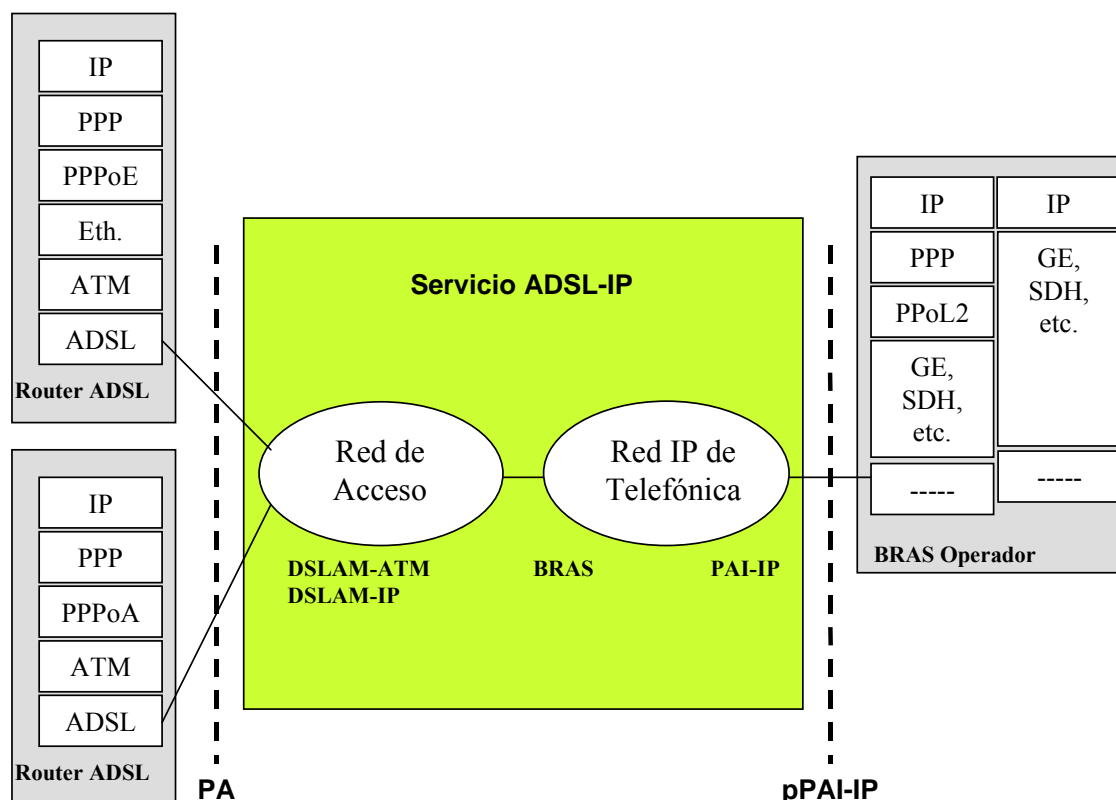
IP
PPP
PPPoE
Eth.
ATM
ADSL
Router ADSL

IP
PPP
PPPoA
ATM
ADSL
Router ADSL

Servicio ADSL-IP

Red de Acceso

Red IP de Telefónica

DSLAM-ATM
DSLAM-IP

BRAS

PAI-IP

| IP | IP |
|---|---|
| PPP | GE, SDH, etc. |
| PPoL2 | |
| GE, SDH, etc. | |
| ----- | ----- |

BRAS Operador

PA

pPAI-IP